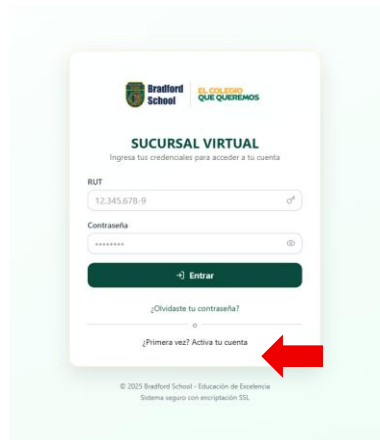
Bradford School | EL COLEGIO QUE QUEREMOS

SUCURSAL VIRTUAL

Ingresa tus credenciales para acceder a tu cuenta

RUT

12.345.678-9

Contraseña

••••••••

Entrar

¿Olvidaste tu contraseña?

o

¿Primera vez? Activa tu cuenta

© 2025 Bradford School - Educación de Excelencia

Sistema seguro con encriptación SSL